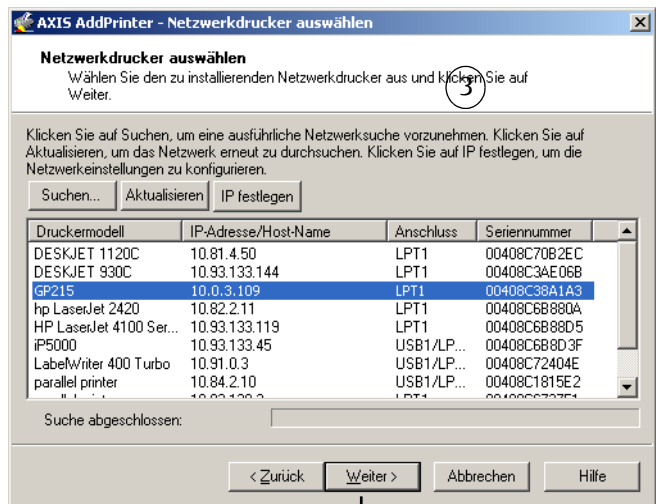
AXIS AddPrinter - Netzwerkdrucker auswählen

Netzwerkdrucker auswählen
Wählen Sie den zu installierenden Netzwerkdrucker aus und klicken Sie auf Weiter.

3

Klicken Sie auf Suchen, um eine ausführliche Netzwerksuche vorzunehmen. Klicken Sie auf Aktualisieren, um das Netzwerk erneut zu durchsuchen. Klicken Sie auf IP festlegen, um die Netzwerkeinstellungen zu konfigurieren.

Suchen... | Aktualisieren | IP festlegen

| Druckermodell | IP-Adresse/Host-Name | Anschluss | Seriennummer |
|---|---|---|---|
| DESKJET 1120C | 10.81.4.50 | LPT1 | 00408C70B2EC |
| DESKJET 930C | 10.93.133.144 | LPT1 | 00408C3AE06B |
| GP215 | 10.0.3.109 | LPT1 | 00408C38A1A3 |
| hp LaserJet 2420 | 10.82.2.11 | LPT1 | 00408C6B880A |
| HP LaserJet 4100 Ser... | 10.93.133.119 | LPT1 | 00408C6B88D5 |
| iP5000 | 10.93.133.45 | USB1/LP... | 00408C6B8D3F |
| LabelWriter 400 Turbo | 10.91.0.3 | USB1/LP... | 00408C72404E |
| parallel printer | 10.84.2.10 | USB1/LP... | 00408C1815E2 |
| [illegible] | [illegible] | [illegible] | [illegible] |

Suche abgeschlossen:

< Zurück | Weiter > | Abbrechen | Hilfe